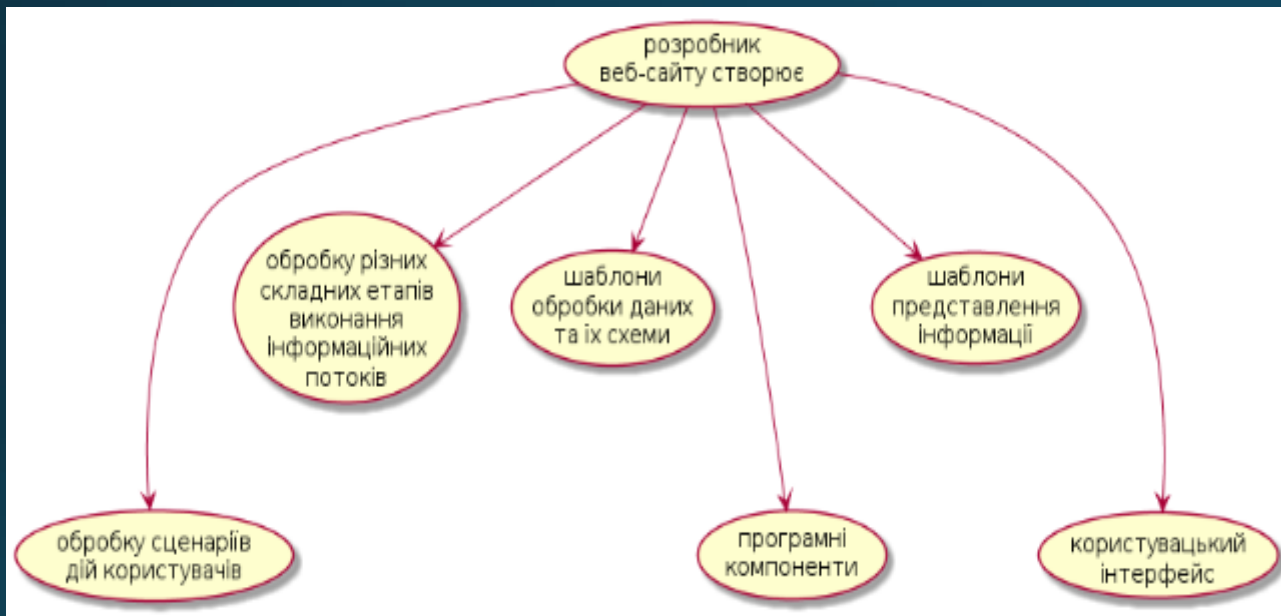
розробник веб-сайту створює

обробку різних складних етапів виконання інформаційних потоків

шаблони обробки даних та іх схеми

шаблони представлення інформації

обробку сценаріів дій користувачів

програмні компоненти

користувацький інтерфейс